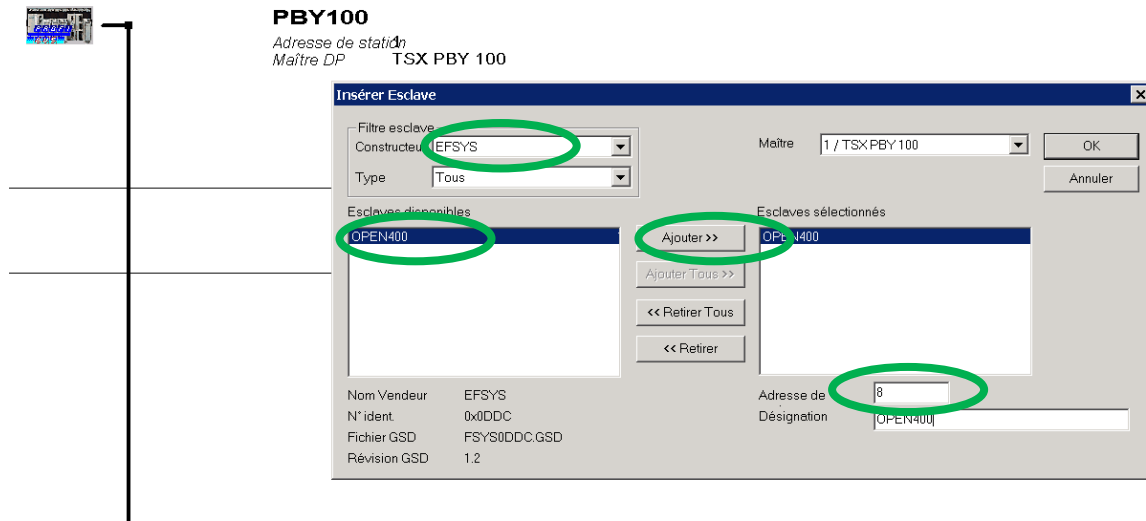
PBY100
Adresse de station 1
Maître DP TSX PBY 100

Insérer Esclave

Filtre esclave
Constructeur EFSYS
Type Tous

Maître 1 / TSX PBY 100

OK
Annuler

Esclaves disponibles
OPEN400

Ajouter >>
Ajouter Tous >>
<< Retirer Tous
<< Retirer

Esclaves sélectionnés
OPEN400

Nom Vendeur EFSYS
N° ident. 0x0DDC
Fichier GSD FSYS0DDC.GSD
Révision GSD 1.2

Adresse de 8
Désignation OPEN400